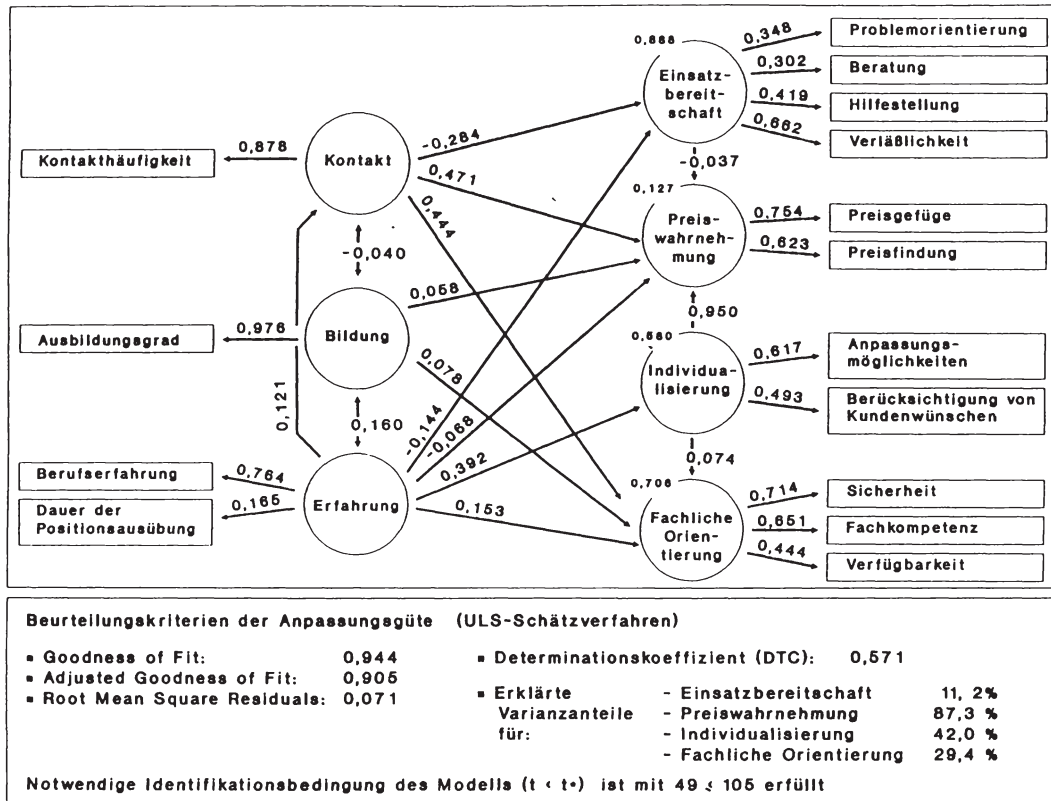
Kontakthäufigkeit
0,878
Kontakt
-0,040
Bildung
Ausbildungsgrad
0,976
0,121
0,160
Berufserfahrung
0,764
Dauer der Positionsausübung
0,165
Erfahrung
-0,284
0,471
0,444
0,058
0,078
-0,144
-0,068
0,392
0,153
0,888
Einsatzbereitschaft
0,348
0,302
0,419
0,662
Problemorientierung
Beratung
Hilfestellung
Verläßlichkeit
-0,037
0,127
Preiswahrnehmung
0,754
0,623
Preisgefüge
Preisfindung
0,950
0,560
Individualisierung
0,617
0,493
Anpassungsmöglichkeiten
Berücksichtigung von Kundenwünschen
0,074
0,706
Fachliche Orientierung
0,714
0,651
0,444
Sicherheit
Fachkompetenz
Verfügbarkeit

Beurteilungskriterien der Anpassungsgüte (ULS-Schätzverfahren)

▪ Goodness of Fit: 0,944
▪ Adjusted Goodness of Fit: 0,905
▪ Root Mean Square Residuals: 0,071

▪ Determinationskoeffizient (DTC): 0,571

▪ Erklärte Varianzanteile für:
- Einsatzbereitschaft 11, 2%
- Preiswahrnehmung 87,3 %
- Individualisierung 42,0 %
- Fachliche Orientierung 29,4 %

Notwendige Identifikationsbedingung des Modells (t ‹ t•) ist mit 49 ≤ 105 erfüllt